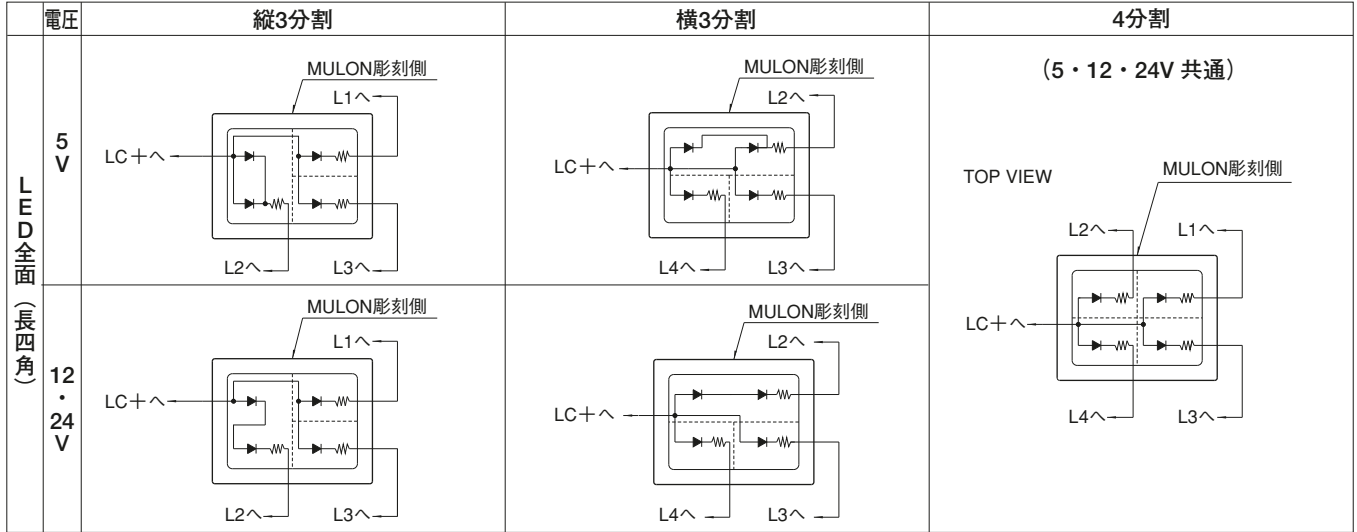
|  | 電圧 | 縦3分割 | 横3分割 | 4分割 |
|---|---|---|---|---|
| LED全面（長四角） | 5V | MULON彫刻側 L1へ LC＋へ L2へ L3へ | MULON彫刻側 L2へ LC＋へ L4へ L3へ | （5・12・24V 共通） TOP VIEW MULON彫刻側 L2へ L1へ LC＋へ L4へ L3へ |
|  | 12・24V | MULON彫刻側 L1へ LC＋へ L2へ L3へ | MULON彫刻側 L2へ LC＋へ L4へ L3へ |  |